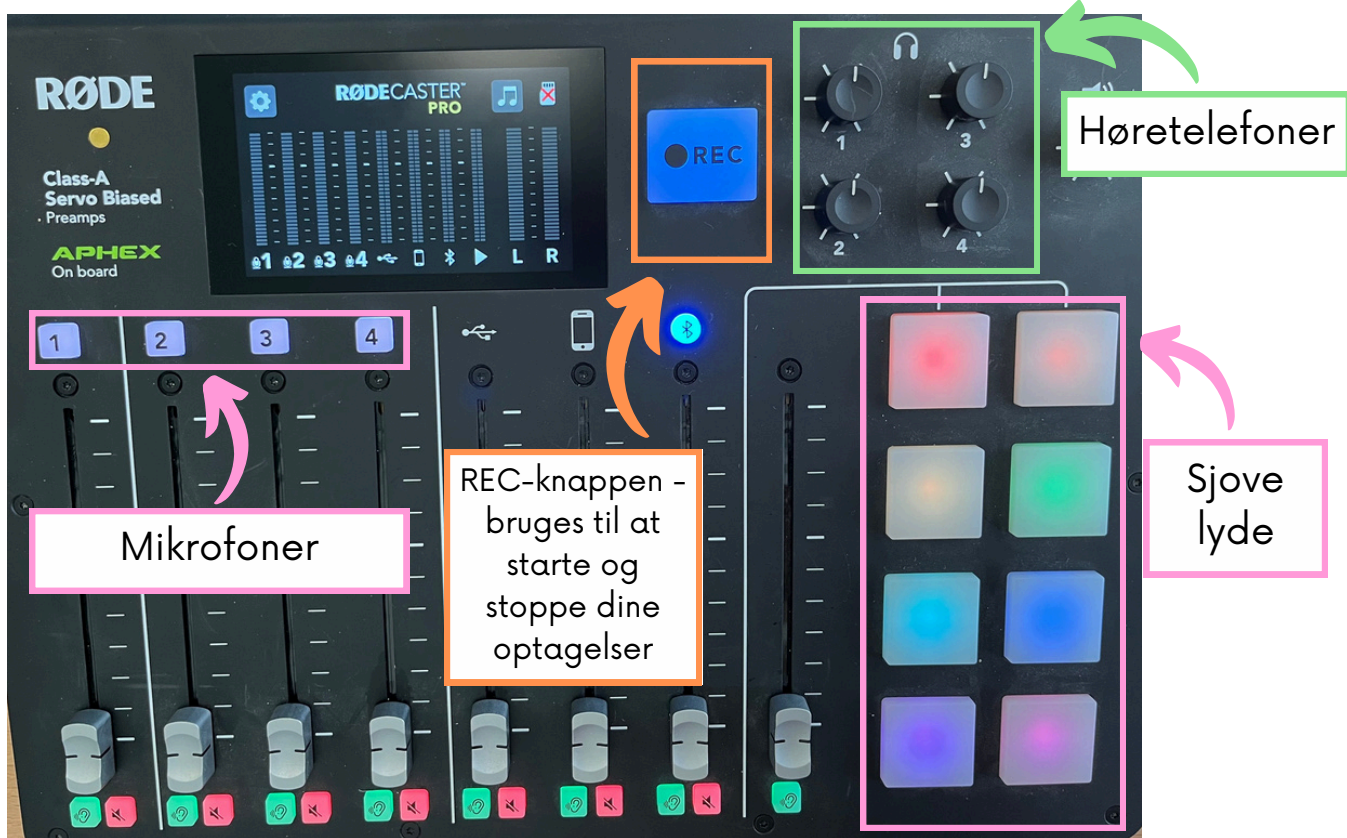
RØDE

Class-A Servo Biased Preamps

APHEX On board

RØDECASTER PRO

1 2 3 4 L R

REC

1 3 2 4

Høretelefoner

1 2 3 4

Mikrofoner

REC-knappen - bruges til at starte og stoppe dine optagelser

Sjove lyde